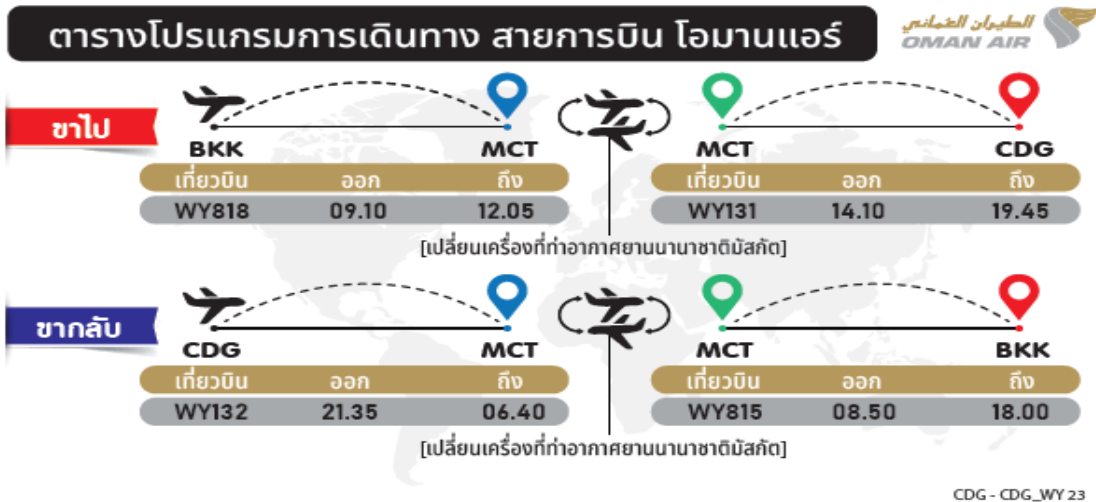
ตารางโปรแกรมการเดินทาง สายการบิน โอมานแอร์

الطيران العماني
OMAN AIR

ขาไป

BKK MCT

| เที่ยวบิน | ออก | ถึง |
|---|---|---|
| WY818 | 09.10 | 12.05 |

MCT CDG

| เที่ยวบิน | ออก | ถึง |
|---|---|---|
| WY131 | 14.10 | 19.45 |

[เปลี่ยนเครื่องที่ท่าอากาศยานนานาชาติมัสกัต]

ขากลับ

CDG MCT

| เที่ยวบิน | ออก | ถึง |
|---|---|---|
| WY132 | 21.35 | 06.40 |

MCT BKK

| เที่ยวบิน | ออก | ถึง |
|---|---|---|
| WY815 | 08.50 | 18.00 |

[เปลี่ยนเครื่องที่ท่าอากาศยานนานาชาติมัสกัต]

CDG - CDG_WY 23